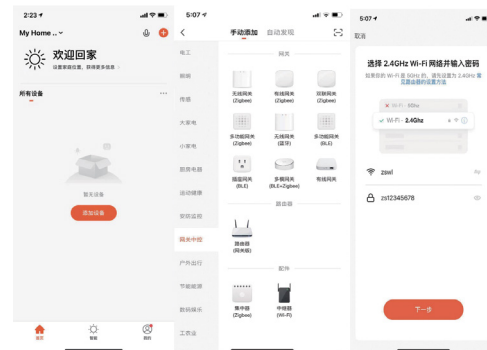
2:23

My Home

欢迎回家

设置家庭位置，获得更多信息

所有设备

暂无设备

添加设备

首页

智能

我的

5:07

手动添加

自动发现

电工

照明

传感

大家电

小家电

厨房电器

运动健康

安防监控

网关中控

户外出行

节能能源

数码娱乐

工农业

网关

无线网关 (Zigbee)

有线网关 (Zigbee)

双模网关

多功能网关 (Zigbee)

无线网关 (蓝牙)

多功能网关 (BLE)

插座网关 (BLE)

多模网关 (BLE+Zigbee)

有线网关

路由器

路由器 (网关)

配件

集中器 (Zigbee)

中继器 (Wi-Fi)

5:07

取消

选择 2.4GHz Wi-Fi 网络并输入密码

如果你的 Wi-Fi 是 5GHz, 请先设置为 2.4GHz 常见路由器设置方法

Wi-Fi - 5Ghz

Wi-Fi - 2.4Ghz

zswl

zs12345678

下一步